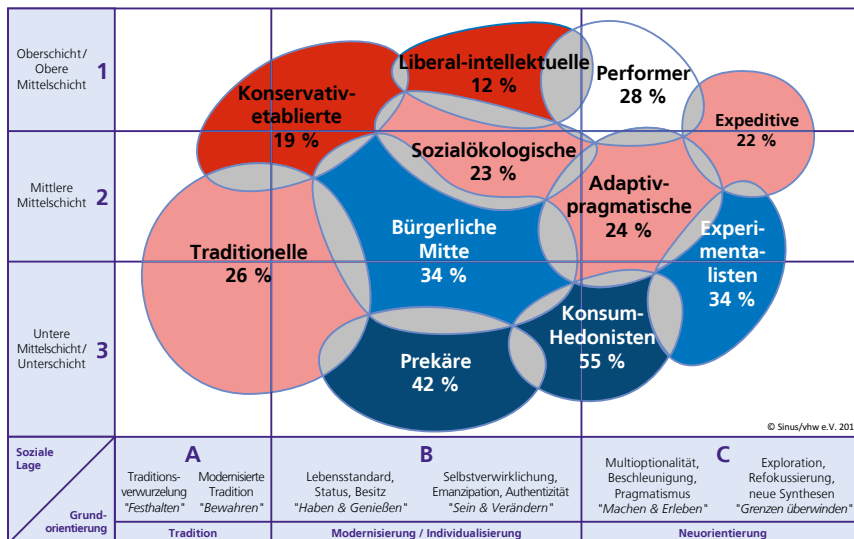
Oberschicht / Obere Mittelschicht 1

Mittlere Mittelschicht 2

Untere Mittelschicht / Unterschicht 3

Liberal-intellektuelle 12 %

Performer 28 %

Konservativ-etablierte 19 %

Expeditive 22 %

Sozialökologische 23 %

Adaptiv-pragmatische 24 %

Bürgerliche Mitte 34 %

Traditionelle 26 %

Experimentalisten 34 %

Konsum-Hedonisten 55 %

Prekäre 42 %

© Sinus/vhw e.V. 201

Soziale Lage

Grundorientierung

A

Traditionsverwurzelung "Festhalten"

Modernisierte Tradition "Bewahren"

Tradition

B

Lebensstandard, Status, Besitz "Haben & Genießen"

Selbstverwirklichung, Emanzipation, Authentizität "Sein & Verändern"

Modernisierung / Individualisierung

C

Multioptionalität, Beschleunigung, Pragmatismus "Machen & Erleben"

Exploration, Refokussierung, neue Synthesen "Grenzen überwinden"

Neuorientierung